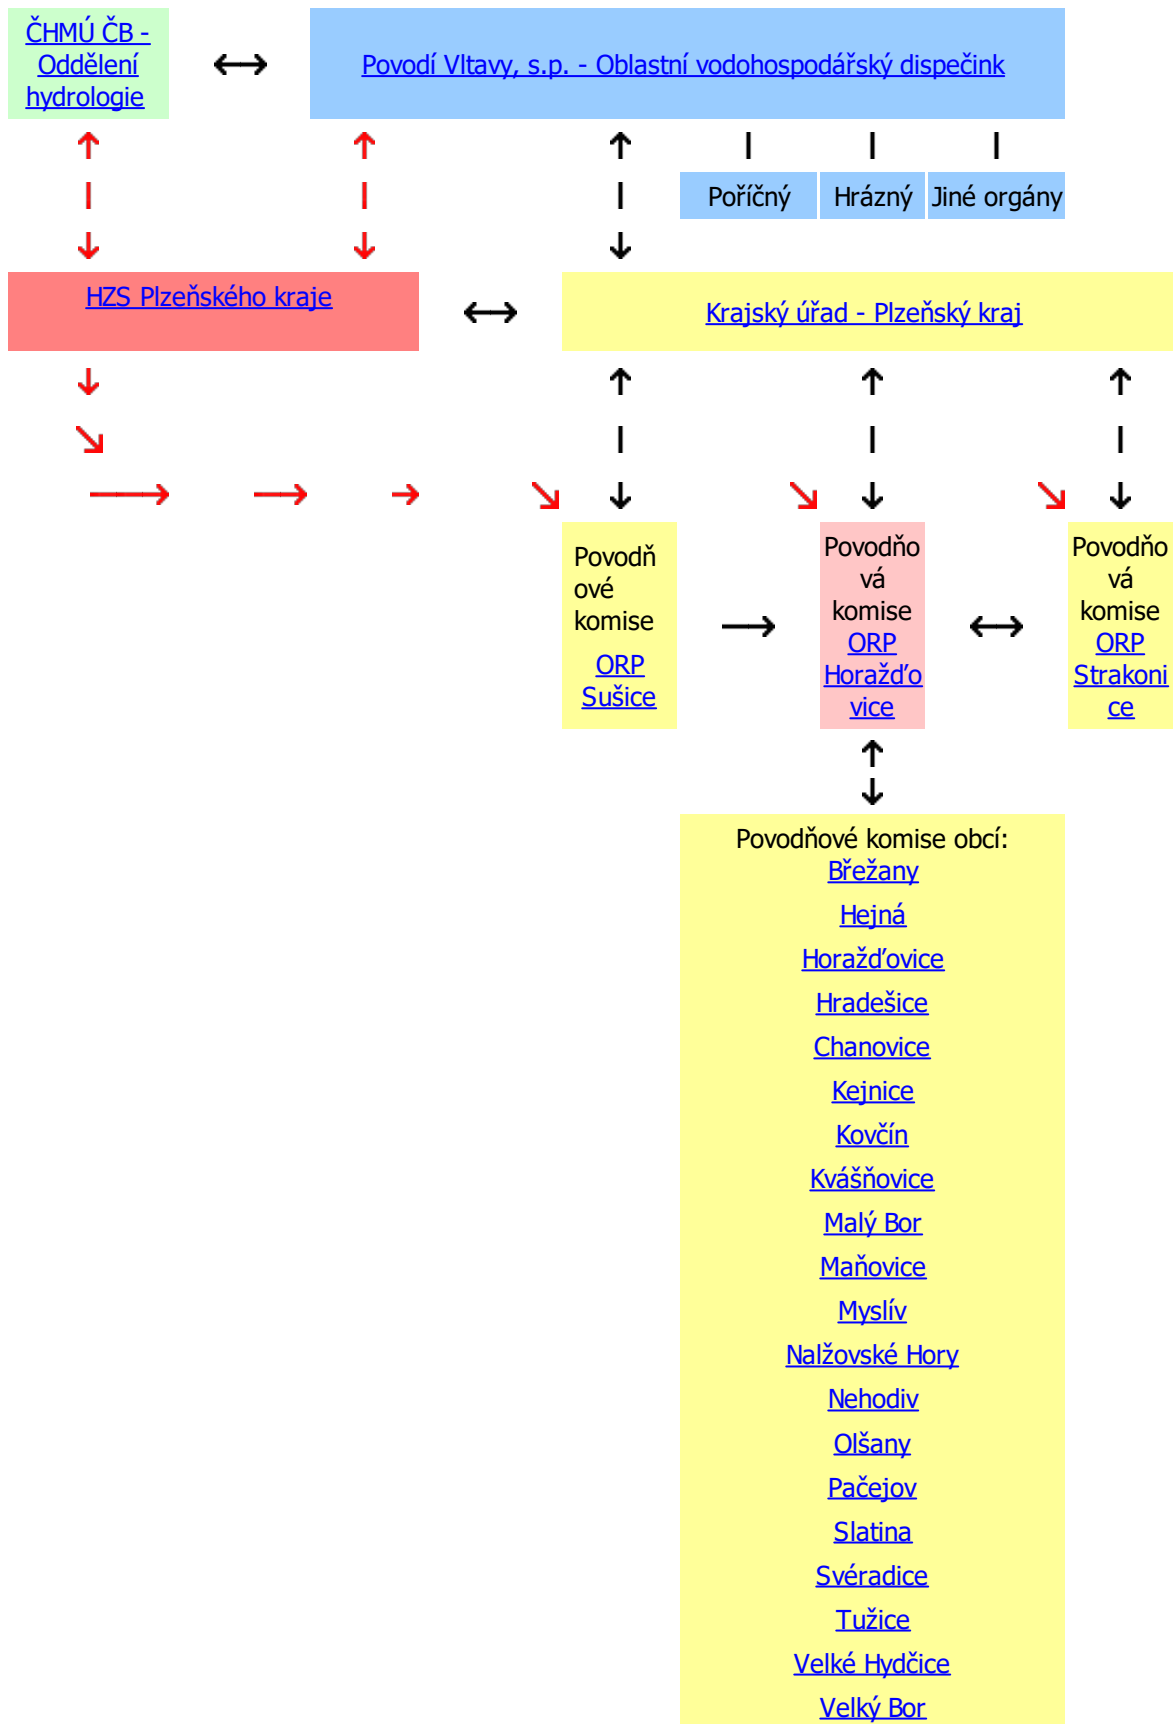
ČHMÚ ČB - Oddělení hydrologie

↔

Povodí Vltavy, s.p. - Oblastní vodohospodářský dispečink

Poříčný | Hrázný | Jiné orgány

HZS Plzeňského kraje

↔

Krajský úřad - Plzeňský kraj

Povodňové komise ORP Sušice

→

Povodňová komise ORP Horažďovice

↔

Povodňová komise ORP Strakonice

Povodňové komise obcí:
Břežany
Hejná
Horažďovice
Hradešice
Chanovice
Kejnice
Kovčín
Kvášňovice
Malý Bor
Maňovice
Myslív
Nalžovské Hory
Nehodiv
Olšany
Pačejov
Slatina
Svéradice
Tužice
Velké Hydčice
Velký Bor